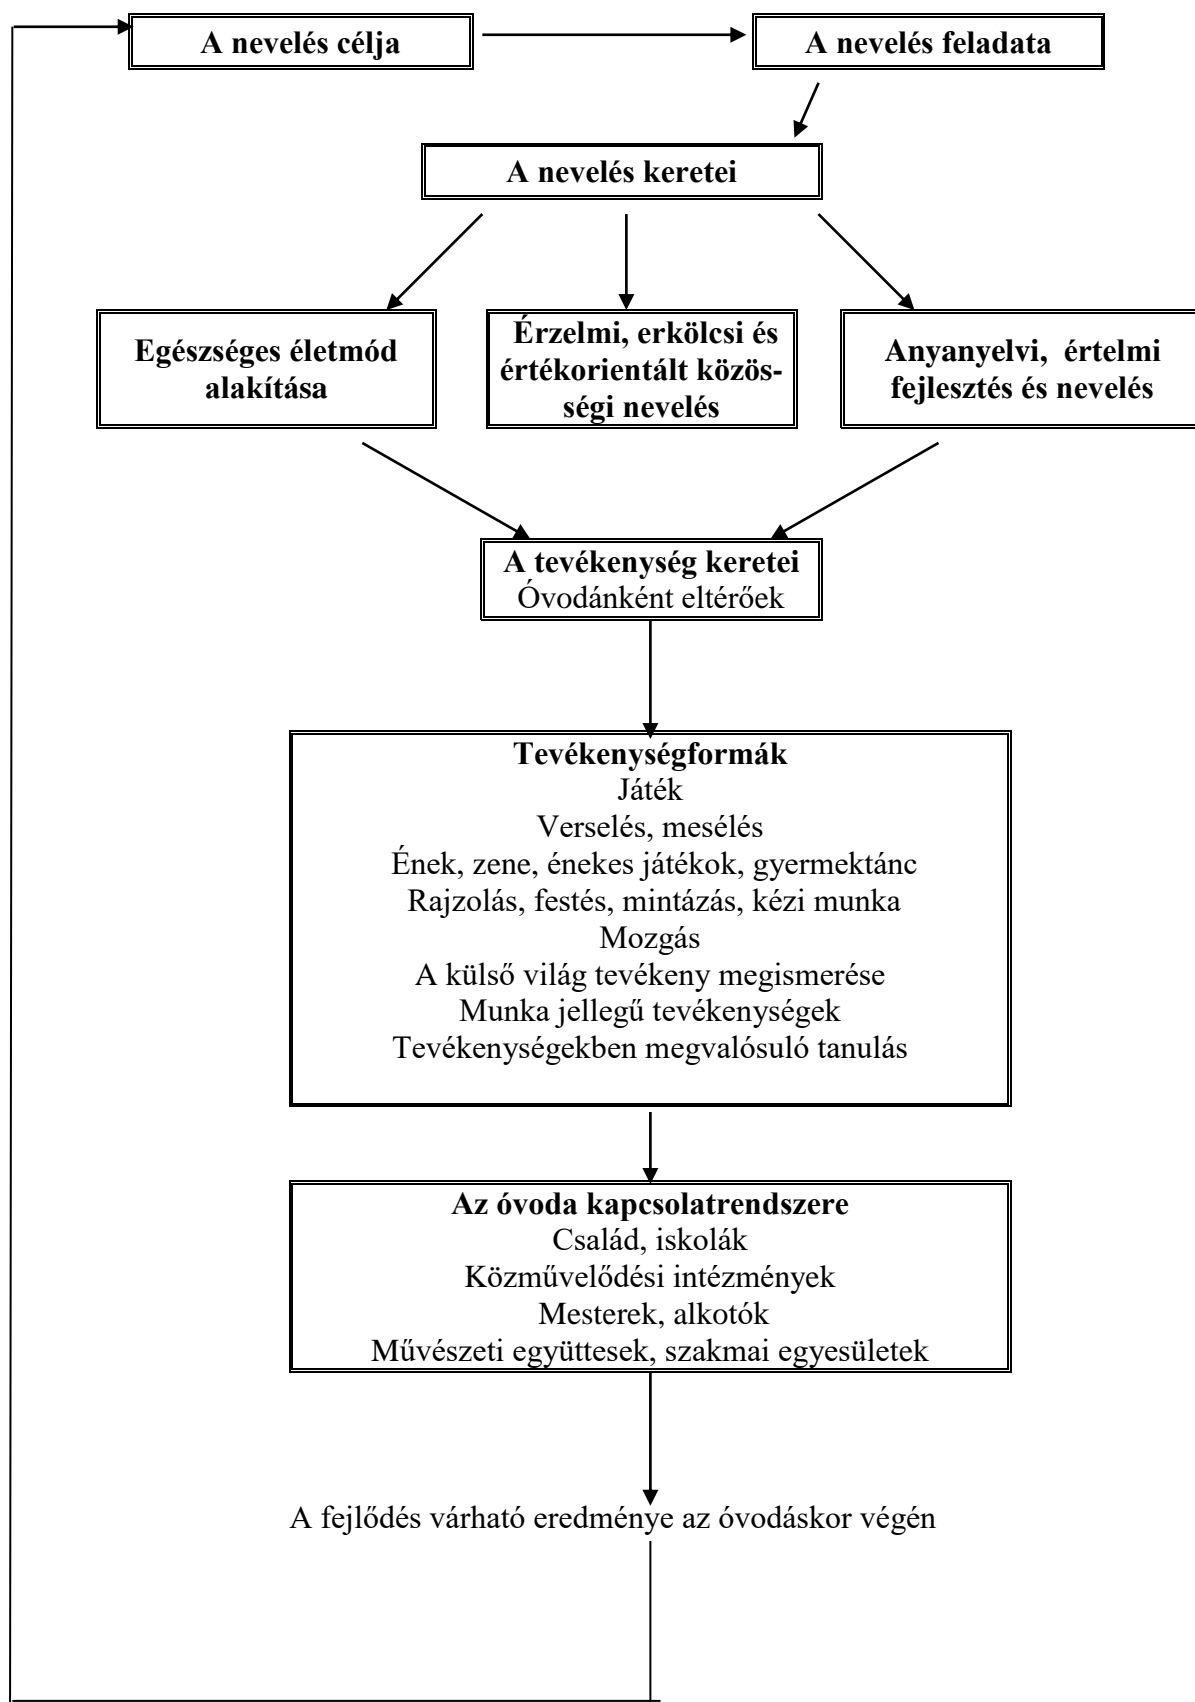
A nevelés célja

A nevelés feladata

A nevelés keretei

Egészséges életmód alakítása

Érzelmi, erkölcsi és értékorientált közösségi nevelés

Anyanyelvi, értelmi fejlesztés és nevelés

A tevékenység keretei
Óvodánként eltérőek

Tevékenységformák
Játék
Verselés, mesélés
Ének, zene, énekes játékok, gyermektánc
Rajzolás, festés, mintázás, kézi munka
Mozgás
A külső világ tevékeny megismerése
Munka jellegű tevékenységek
Tevékenységekben megvalósuló tanulás

Az óvoda kapcsolatrendszere
Család, iskolák
Közművelődési intézmények
Mesterek, alkotók
Művészeti együttesek, szakmai egyesületek

A fejlődés várható eredménye az óvodáskor végén